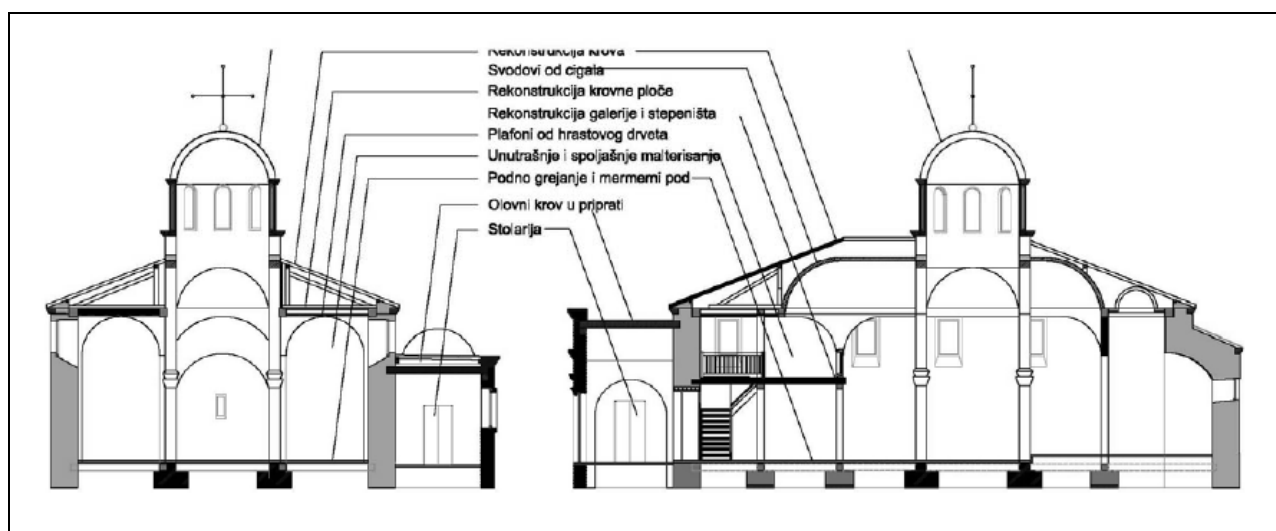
Rekonstrukcija krova
Svodovi od cigala
Rekonstrukcija krovne ploče
Rekonstrukcija galerije i stepeništa
Plafoni od hrastovog drveta
Unutrašnje i spoljašnje malterisanje
Podno grejanje i mermerni pod
Olovni krov u pripratì
Stolarija